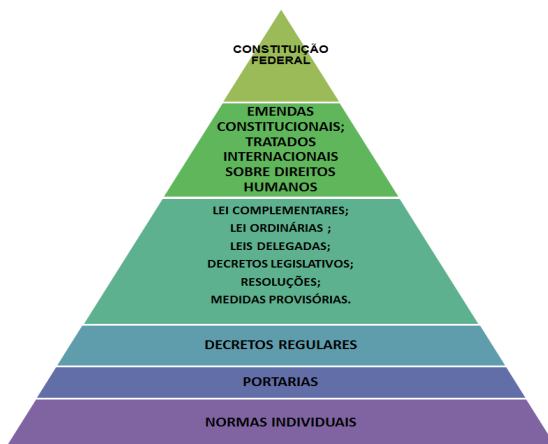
CONSTITUIÇÃO FEDERAL

EMENDAS CONSTITUCIONAIS; TRATADOS INTERNACIONAIS SOBRE DIREITOS HUMANOS

LEI COMPLEMENTARES;
LEI ORDINÁRIAS ;
LEIS DELEGADAS;
DECRETOS LEGISLATIVOS;
RESOLUÇÕES;
MEDIDAS PROVISÓRIAS.

DECRETOS REGULARES

PORTARIAS

NORMAS INDIVIDUAIS